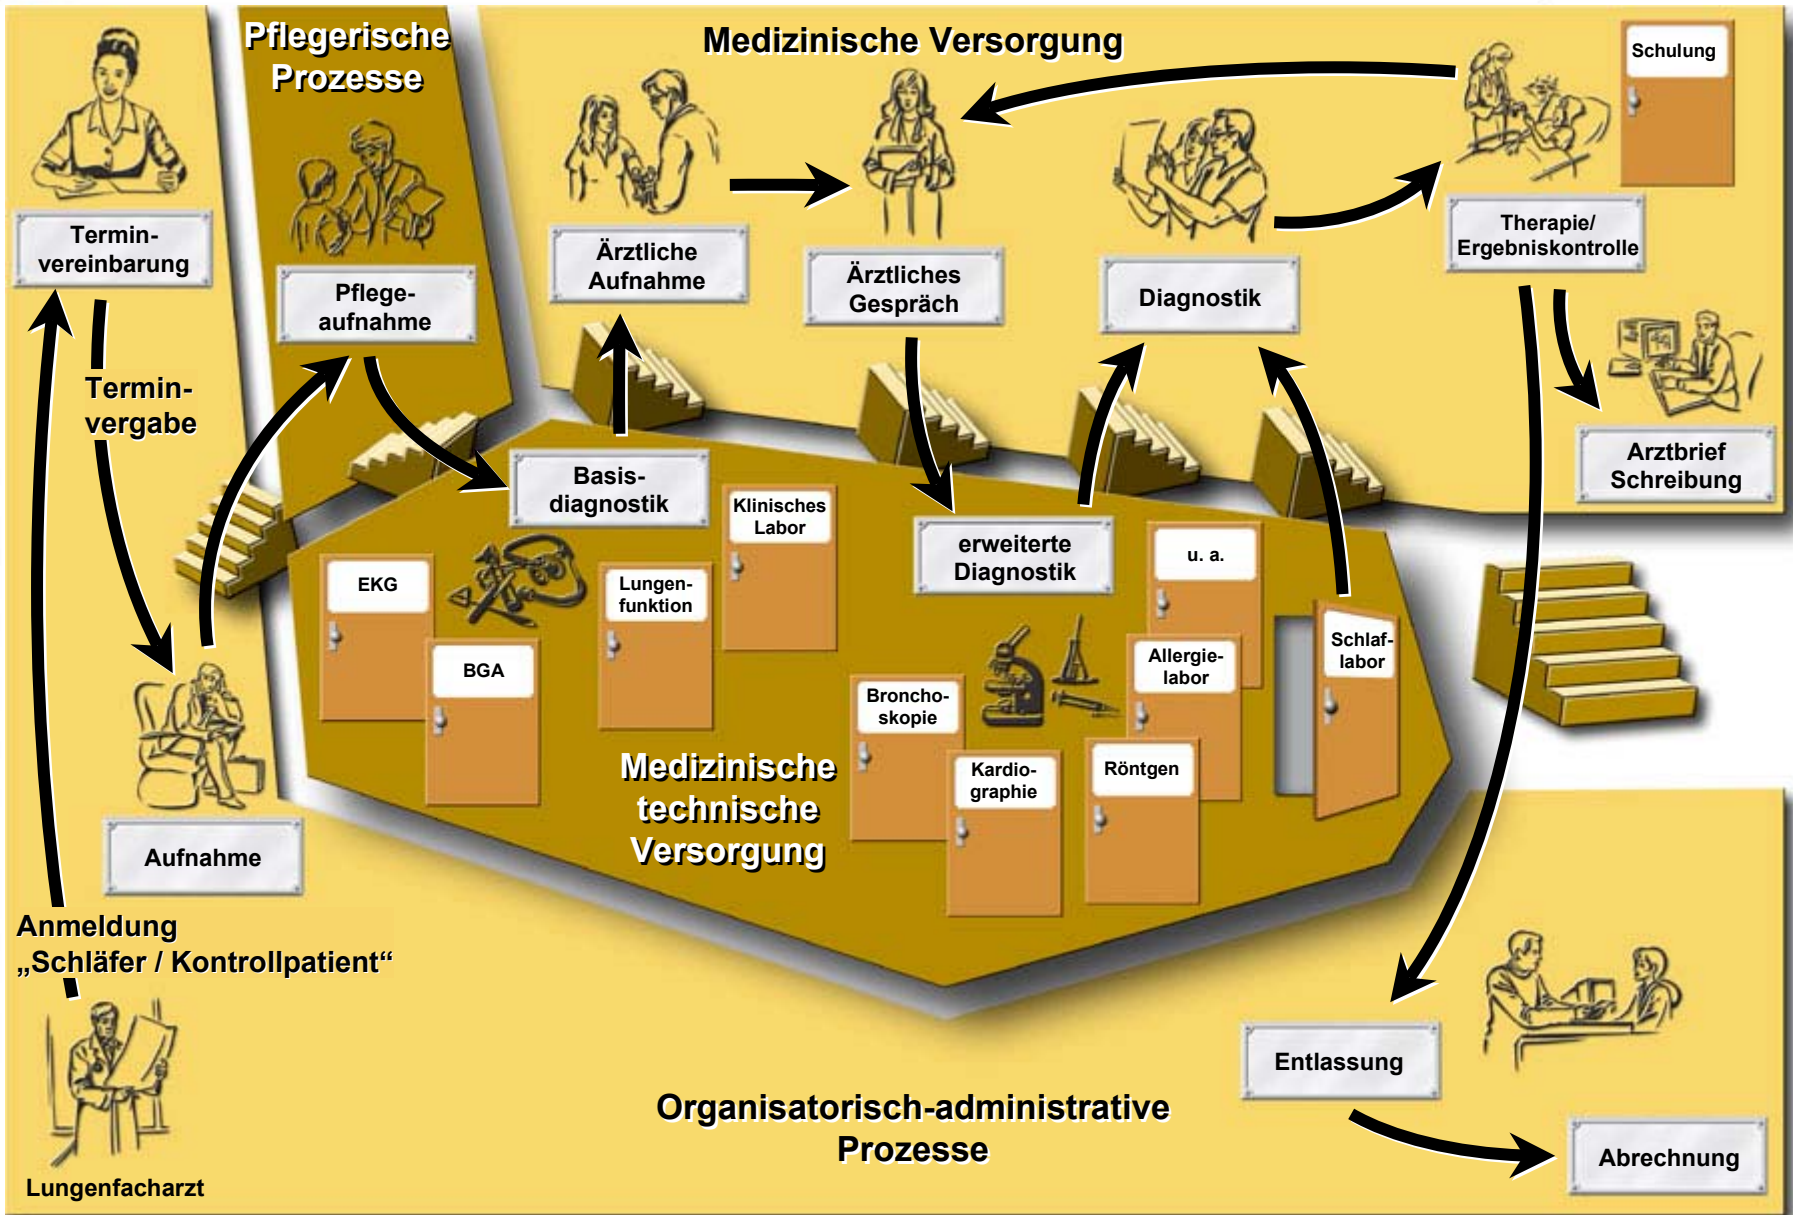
Pflegerische Prozesse

Medizinische Versorgung

Schulung

Terminvereinbarung

Pflegeaufnahme

Ärztliche Aufnahme

Ärztliches Gespräch

Diagnostik

Therapie/ Ergebniskontrolle

Termin-vergabe

Arztbrief Schreibung

Basisdiagnostik

Klinisches Labor

erweiterte Diagnostik

u. a.

EKG

Lungenfunktion

BGA

Schlaflabor

Allergielabor

Bronchoskopie

Kardiographie

Röntgen

Medizinische technische Versorgung

Aufnahme

Anmeldung „Schläfer / Kontrollpatient“

Entlassung

Organisatorisch-administrative Prozesse

Abrechnung

Lungenfacharzt